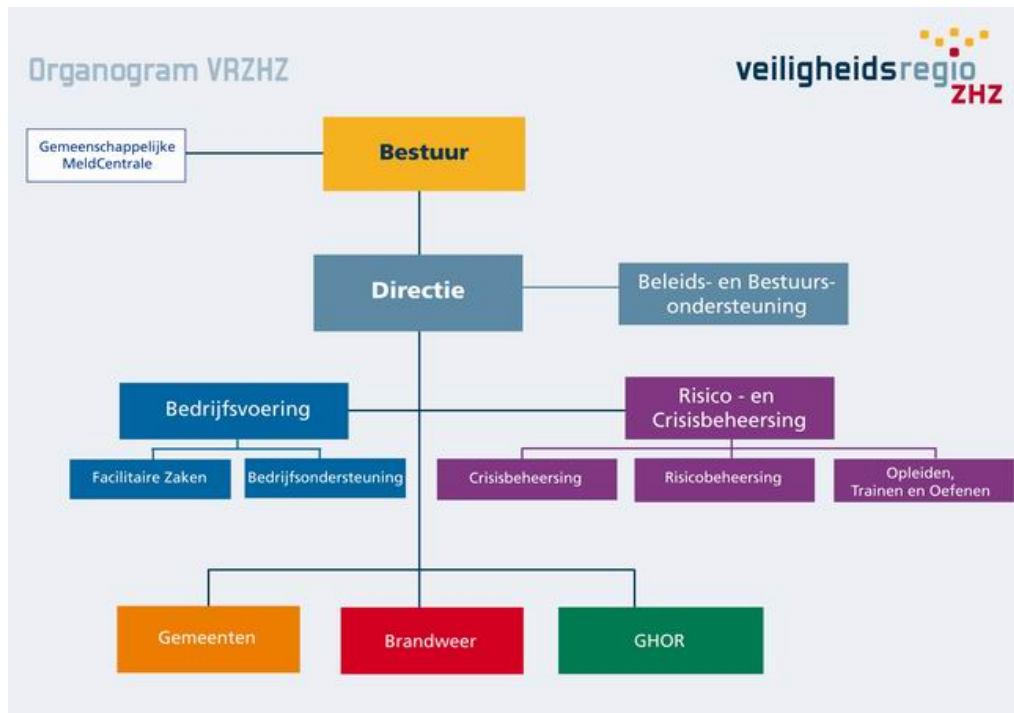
Organogram VRZHZ

veiligheidsregio ZHZ

Gemeenschappelijke MeldCentrale

Bestuur

Directie

Beleids- en Bestuursondersteuning

Bedrijfsvoering

Facilitaire Zaken

Bedrijfsondersteuning

Risico - en Crisisbeheersing

Crisisbeheersing

Risicobeheersing

Opleiden, Trainen en Oefenen

Gemeenten

Brandweer

GHOR